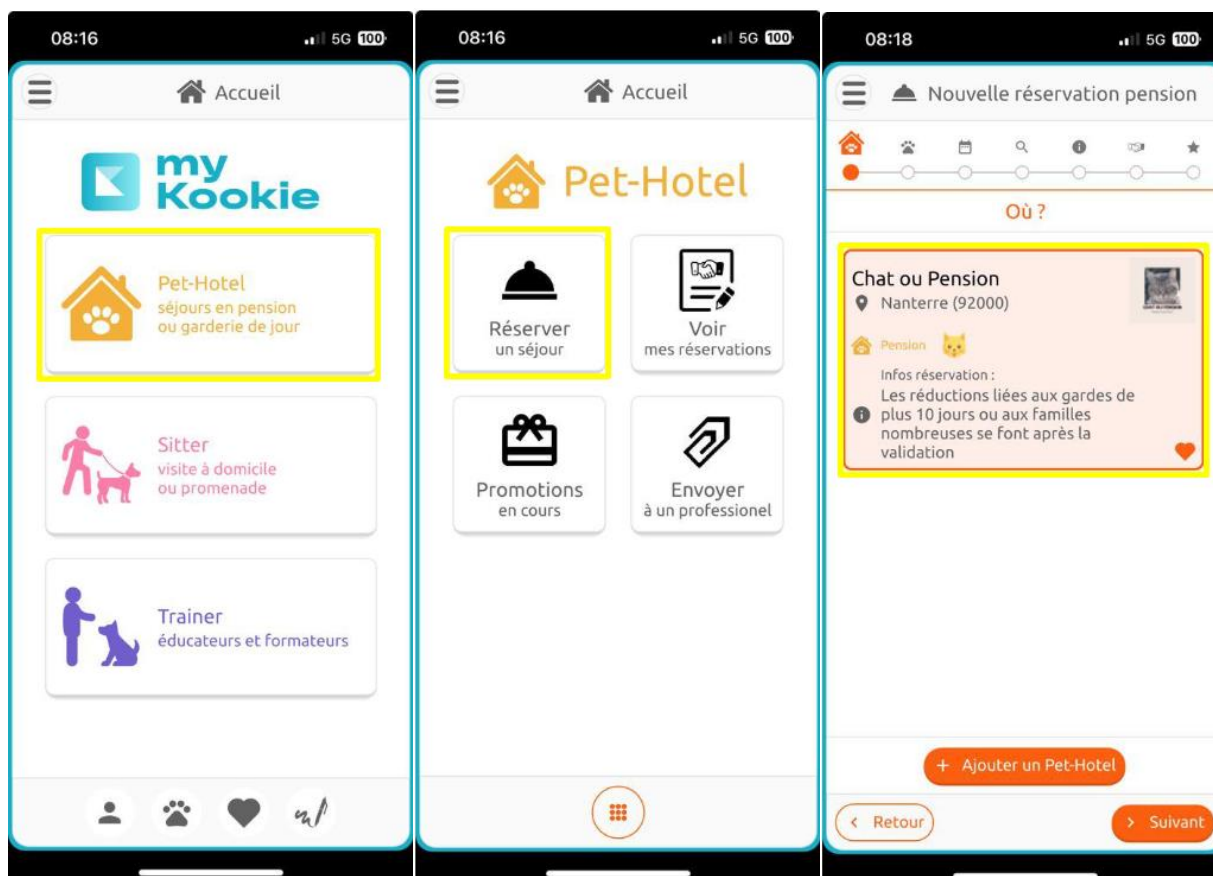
08:16 5G 100

Accueil

my Kookie

Pet-Hotel
séjours en pension ou garderie de jour

Sitter
visite à domicile ou promenade

Trainer
éducateurs et formateurs

08:16 5G 100

Accueil

Pet-Hotel

Réserver
un séjour

Voir
mes réservations

Promotions
en cours

Envoyer
à un professionel

08:18 5G 100

Nouvelle réservation pension

Où ?

Chat ou Pension
Nanterre (92000)

Pension

Infos réservation :
Les réductions liées aux gardes de plus 10 jours ou aux familles nombreuses se font après la validation

+ Ajouter un Pet-Hotel

< Retour

> Suivant